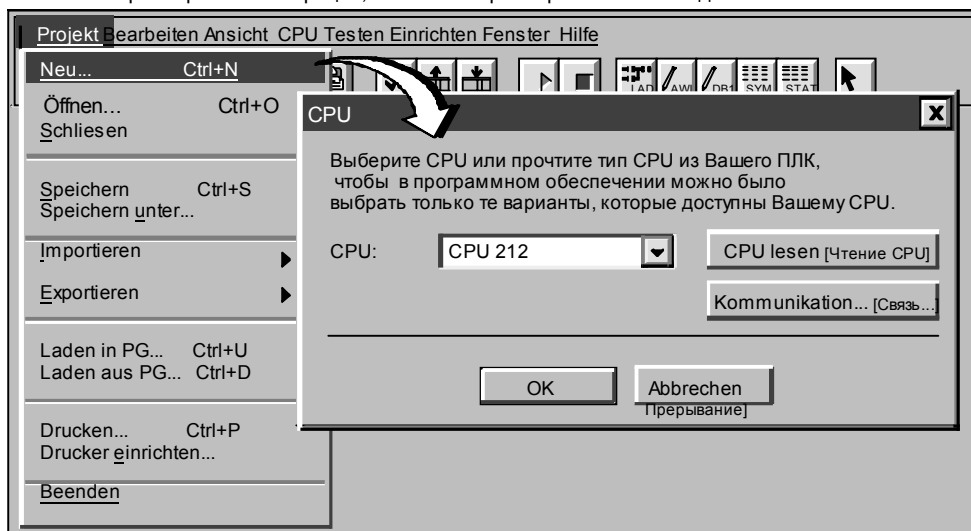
Projekt Bearbeiten Ansicht CPU Testen Einrichten Fenster Hilfe

Neu... Ctrl+N
Öffnen... Ctrl+O
Schliesen

Speichern Ctrl+S
Speichern unter...

Importieren

Exportieren

Laden in PG... Ctrl+U
Laden aus PG... Ctrl+D

Drucken... Ctrl+P
Drucker einrichten...

Beenden

LAD AWL DB1 SYM STAT

CPU

Выберите CPU или прочтите тип CPU из Вашего ПЛК, чтобы в программном обеспечении можно было выбрать только те варианты, которые доступны Вашему CPU.

CPU: CPU 212

CPU lesen [Чтение CPU]

Kommunikation... [Связь...]

OK

Abbrechen Прерывание]